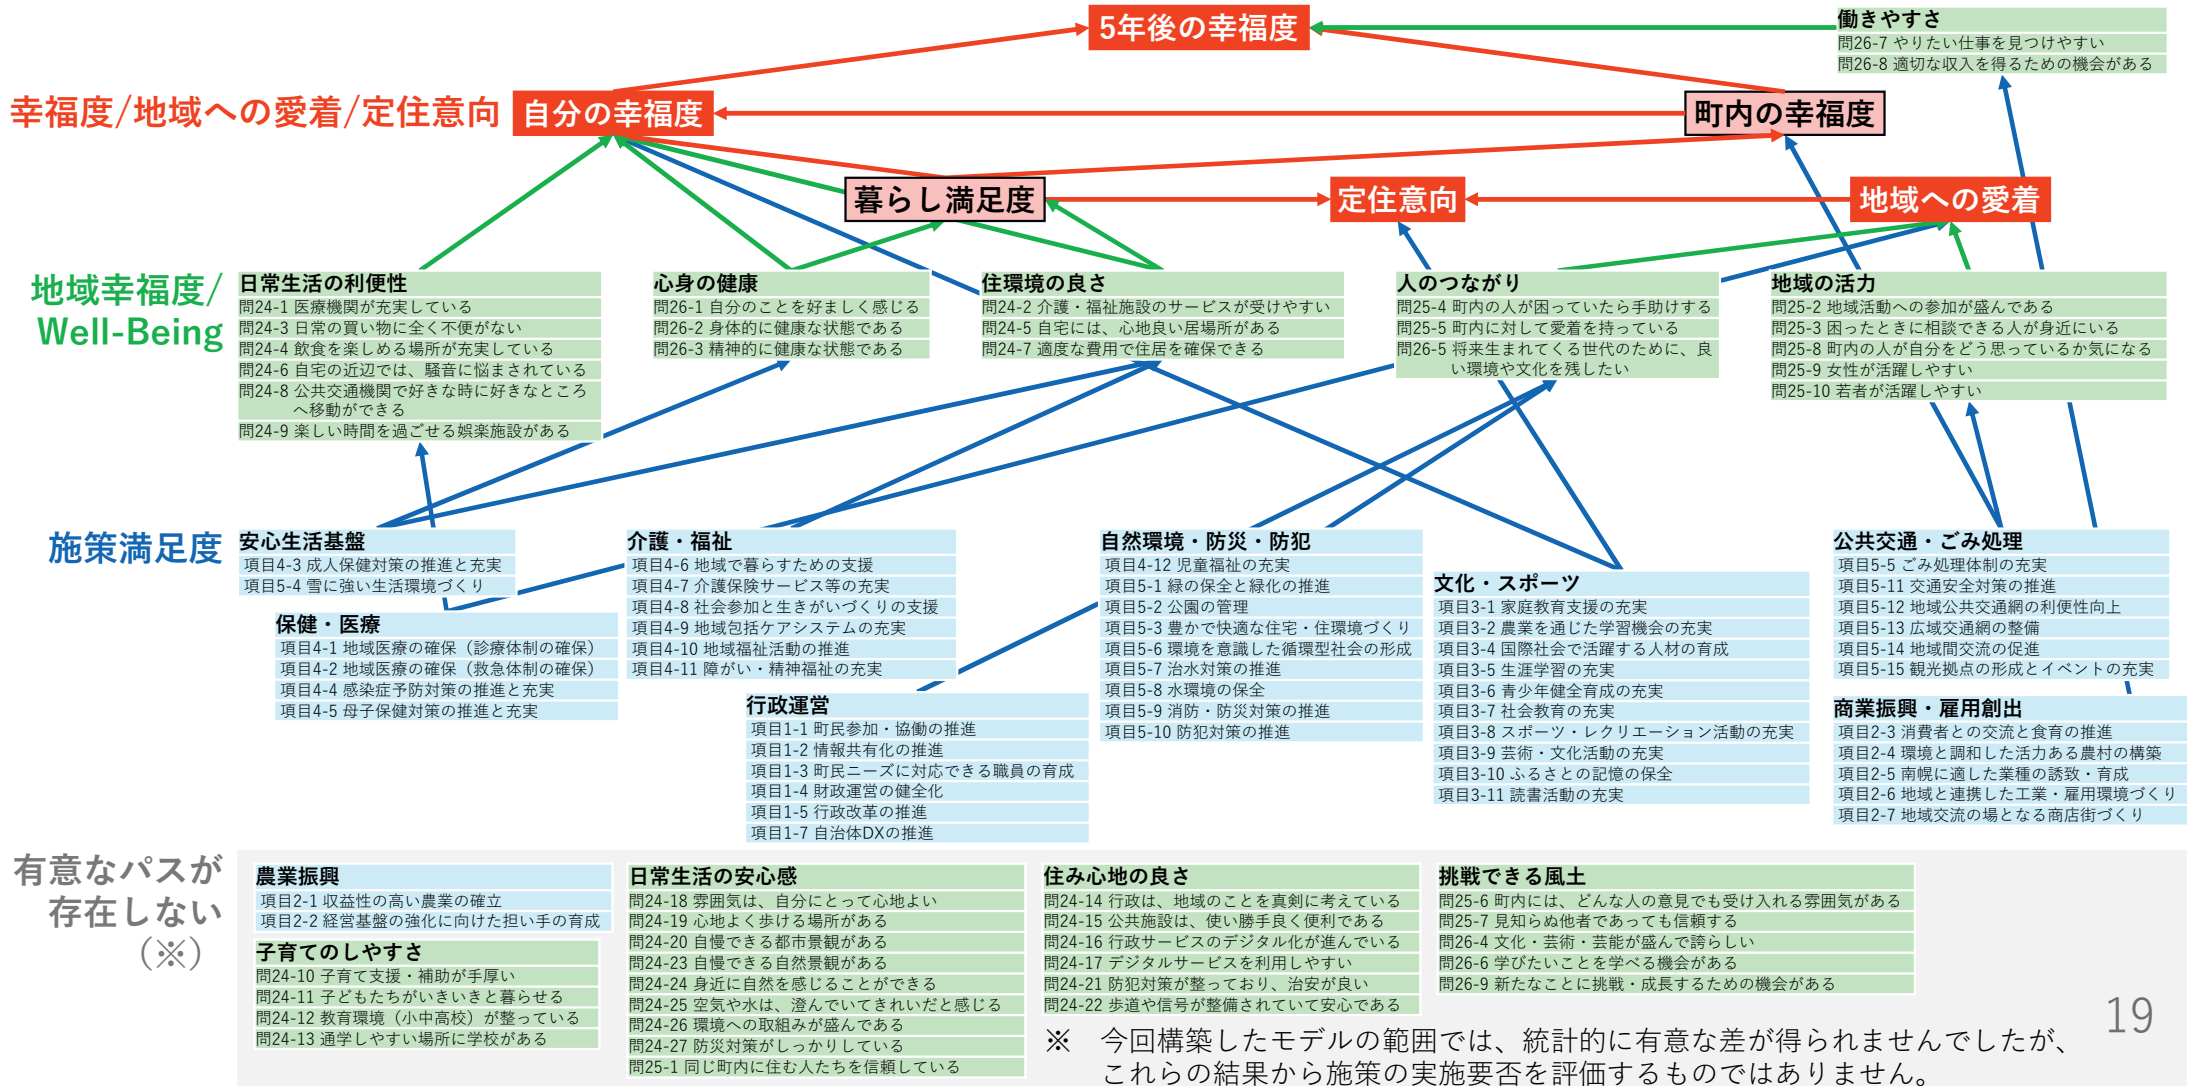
5年後の幸福度

働きやすさ
問26-7 やりたい仕事を見つけやすい
問26-8 適切な収入を得るための機会がある

幸福度/地域への愛着/定住意向

自分の幸福度

町内の幸福度

暮らし満足度

定住意向

地域への愛着

地域幸福度/ Well-Being

日常生活の利便性
問24-1 医療機関が充実している
問24-3 日常の買い物に全く不便がない
問24-4 飲食を楽しめる場所が充実している
問24-6 自宅の近辺では、騒音に悩まされている
問24-8 公共交通機関で好きな時に好きなところへ移動ができる
問24-9 楽しい時間を過ごせる娯楽施設がある

心身の健康
問26-1 自分のことを好ましく感じる
問26-2 身体的に健康な状態である
問26-3 精神的に健康な状態である

住環境の良さ
問24-2 介護・福祉施設のサービスが受けやすい
問24-5 自宅には、心地良い居場所がある
問24-7 適度な費用で住居を確保できる

人のつながり
問25-4 町内の人が困っていたら手助けする
問25-5 町内に対して愛着を持っている
問26-5 将来生まれてくる世代のために、良い環境や文化を残したい

地域の活力
問25-2 地域活動への参加が盛んである
問25-3 困ったときに相談できる人が身近にいる
問25-8 町内の人が自分をどう思っているか気になる
問25-9 女性が活躍しやすい
問25-10 若者が活躍しやすい

施策満足度

安心生活基盤
項目4-3 成人保健対策の推進と充実
項目5-4 雪に強い生活環境づくり

保健・医療
項目4-1 地域医療の確保（診療体制の確保）
項目4-2 地域医療の確保（救急体制の確保）
項目4-4 感染症予防対策の推進と充実
項目4-5 母子保健対策の推進と充実

介護・福祉
項目4-6 地域で暮らすための支援
項目4-7 介護保険サービス等の充実
項目4-8 社会参加と生きがいづくりの支援
項目4-9 地域包括ケアシステムの充実
項目4-10 地域福祉活動の推進
項目4-11 障がい・精神福祉の充実

行政運営
項目1-1 町民参加・協働の推進
項目1-2 情報共有化の推進
項目1-3 町民ニーズに対応できる職員の育成
項目1-4 財政運営の健全化
項目1-5 行政改革の推進
項目1-7 自治体DXの推進

自然環境・防災・防犯
項目4-12 児童福祉の充実
項目5-1 緑の保全と緑化の推進
項目5-2 公園の管理
項目5-3 豊かで快適な住宅・住環境づくり
項目5-6 環境を意識した循環型社会の形成
項目5-7 治水対策の推進
項目5-8 水環境の保全
項目5-9 消防・防災対策の推進
項目5-10 防犯対策の推進

文化・スポーツ
項目3-1 家庭教育支援の充実
項目3-2 農業を通じた学習機会の充実
項目3-4 国際社会で活躍する人材の育成
項目3-5 生涯学習の充実
項目3-6 青少年健全育成の充実
項目3-7 社会教育の充実
項目3-8 スポーツ・レクリエーション活動の充実
項目3-9 芸術・文化活動の充実
項目3-10 ふるさとの記憶の保全
項目3-11 読書活動の充実

公共交通・ごみ処理
項目5-5 ごみ処理体制の充実
項目5-11 交通安全対策の推進
項目5-12 地域公共交通の利便性向上
項目5-13 広域交通網の整備
項目5-14 地域間交流の促進
項目5-15 観光拠点の形成とイベントの充実

商業振興・雇用創出
項目2-3 消費者との交流と食育の推進
項目2-4 環境と調和した活力ある農村の構築
項目2-5 南幌に適した業種の誘致・育成
項目2-6 地域と連携した工業・雇用環境づくり
項目2-7 地域交流の場となる商店街づくり

有意なパスが存在しない（※）

農業振興
項目2-1 収益性の高い農業の確立
項目2-2 経営基盤の強化に向けた担い手の育成

子育てのしやすさ
問24-10 子育て支援・補助が手厚い
問24-11 子どもたちがいきいきと暮らせる
問24-12 教育環境（小中高校）が整っている
問24-13 通学しやすい場所に学校がある

日常生活の安心感
問24-18 雰囲気は、自分にとって心地よい
問24-19 心地よく歩ける場所がある
問24-20 自慢できる都市景観がある
問24-23 自慢できる自然景観がある
問24-24 身近に自然を感じることができる
問24-25 空気や水は、澄んでいてきれいだと感じる
問24-26 環境への取組みが盛んである
問24-27 防災対策がしっかりしている
問25-1 同じ町内に住む人たちを信頼している

住み心地の良さ
問24-14 行政は、地域のことを真剣に考えている
問24-15 公共施設は、使い勝手良く便利である
問24-16 行政サービスのデジタル化が進んでいる
問24-17 デジタルサービスを利用しやすい
問24-21 防犯対策が整っており、治安が良い
問24-22 歩道や信号が整備されていて安心である

挑戦できる風土
問25-6 町内には、どんな人の意見でも受け入れる雰囲気がある
問25-7 見知らぬ他者であっても信頼する
問26-4 文化・芸術・芸能が盛んで誇らしい
問26-6 学びたいことを学べる機会がある
問26-9 新たなことに挑戦・成長するための機会がある

※ 今回構築したモデルの範囲では、統計的に有意な差が得られませんでしたが、これらの結果から施策の実施要否を評価するものではありません。

19